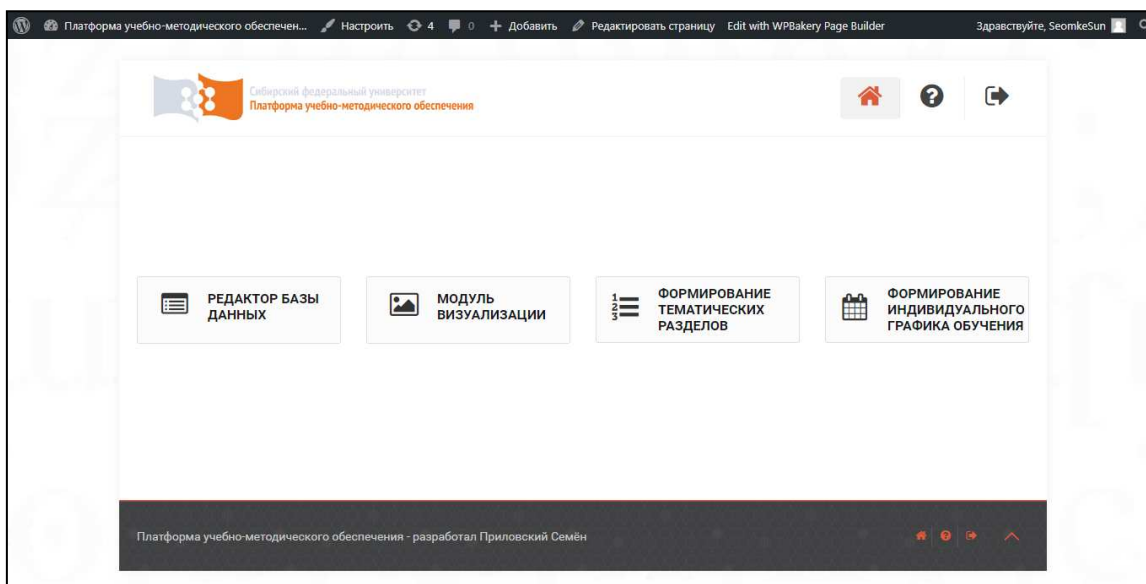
Платформа учебно-методического обеспечен... Настроить 4 0 Добавить Редактировать страницу Edit with WPBakery Page Builder Здравствуйте, SeomkeSun

Сибирский федеральный университет
Платформа учебно-методического обеспечения

РЕДАКТОР БАЗЫ ДАННЫХ

МОДУЛЬ ВИЗУАЛИЗАЦИИ

ФОРМИРОВАНИЕ ТЕМАТИЧЕСКИХ РАЗДЕЛОВ

ФОРМИРОВАНИЕ ИНДИВИДУАЛЬНОГО ГРАФИКА ОБУЧЕНИЯ

Платформа учебно-методического обеспечения - разработал Приловский Семён